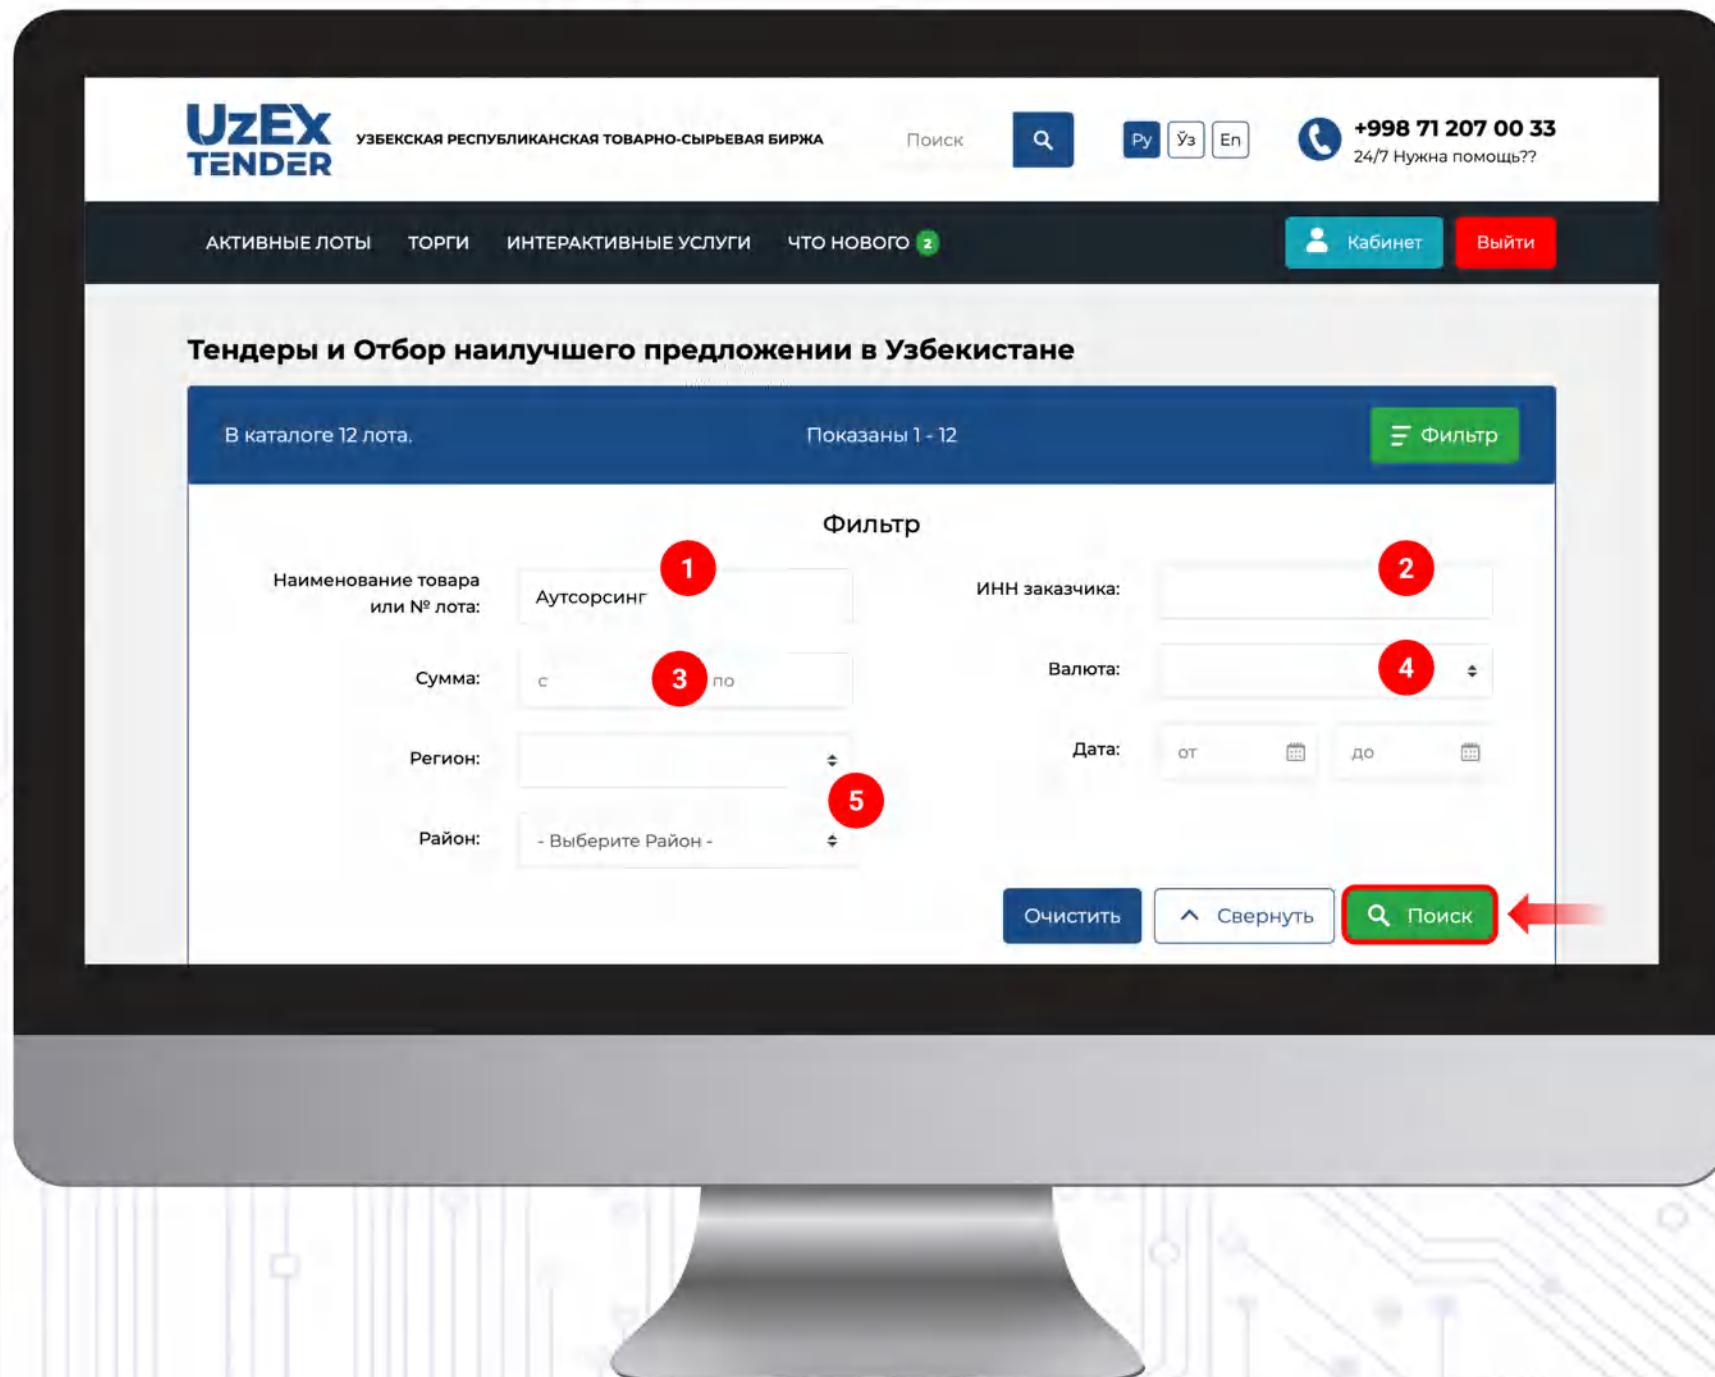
UzEx TENDER УЗБЕКСКАЯ РЕСПУБЛИКАНСКАЯ ТОВАРНО-СЫРЬЕВАЯ БИРЖА

Поиск

Ру Ўз En

+998 71 207 00 33
24/7 Нужна помощь??

АКТИВНЫЕ ЛОТЫ ТОРГИ ИНТЕРАКТИВНЫЕ УСЛУГИ ЧТО НОВОГО 2

Кабинет Выйти

Тендеры и Отбор наилучшего предложении в Узбекистане

В каталоге 12 лота. Показаны 1 - 12 Фильтр

Фильтр

Наименование товара или № лота: Аутсорсинг 1

ИНН заказчика: 2

Сумма: с 3 по

Валюта: 4

Регион:

Дата: от до

5

Район: - Выберите Район -

Очистить Свернуть Поиск